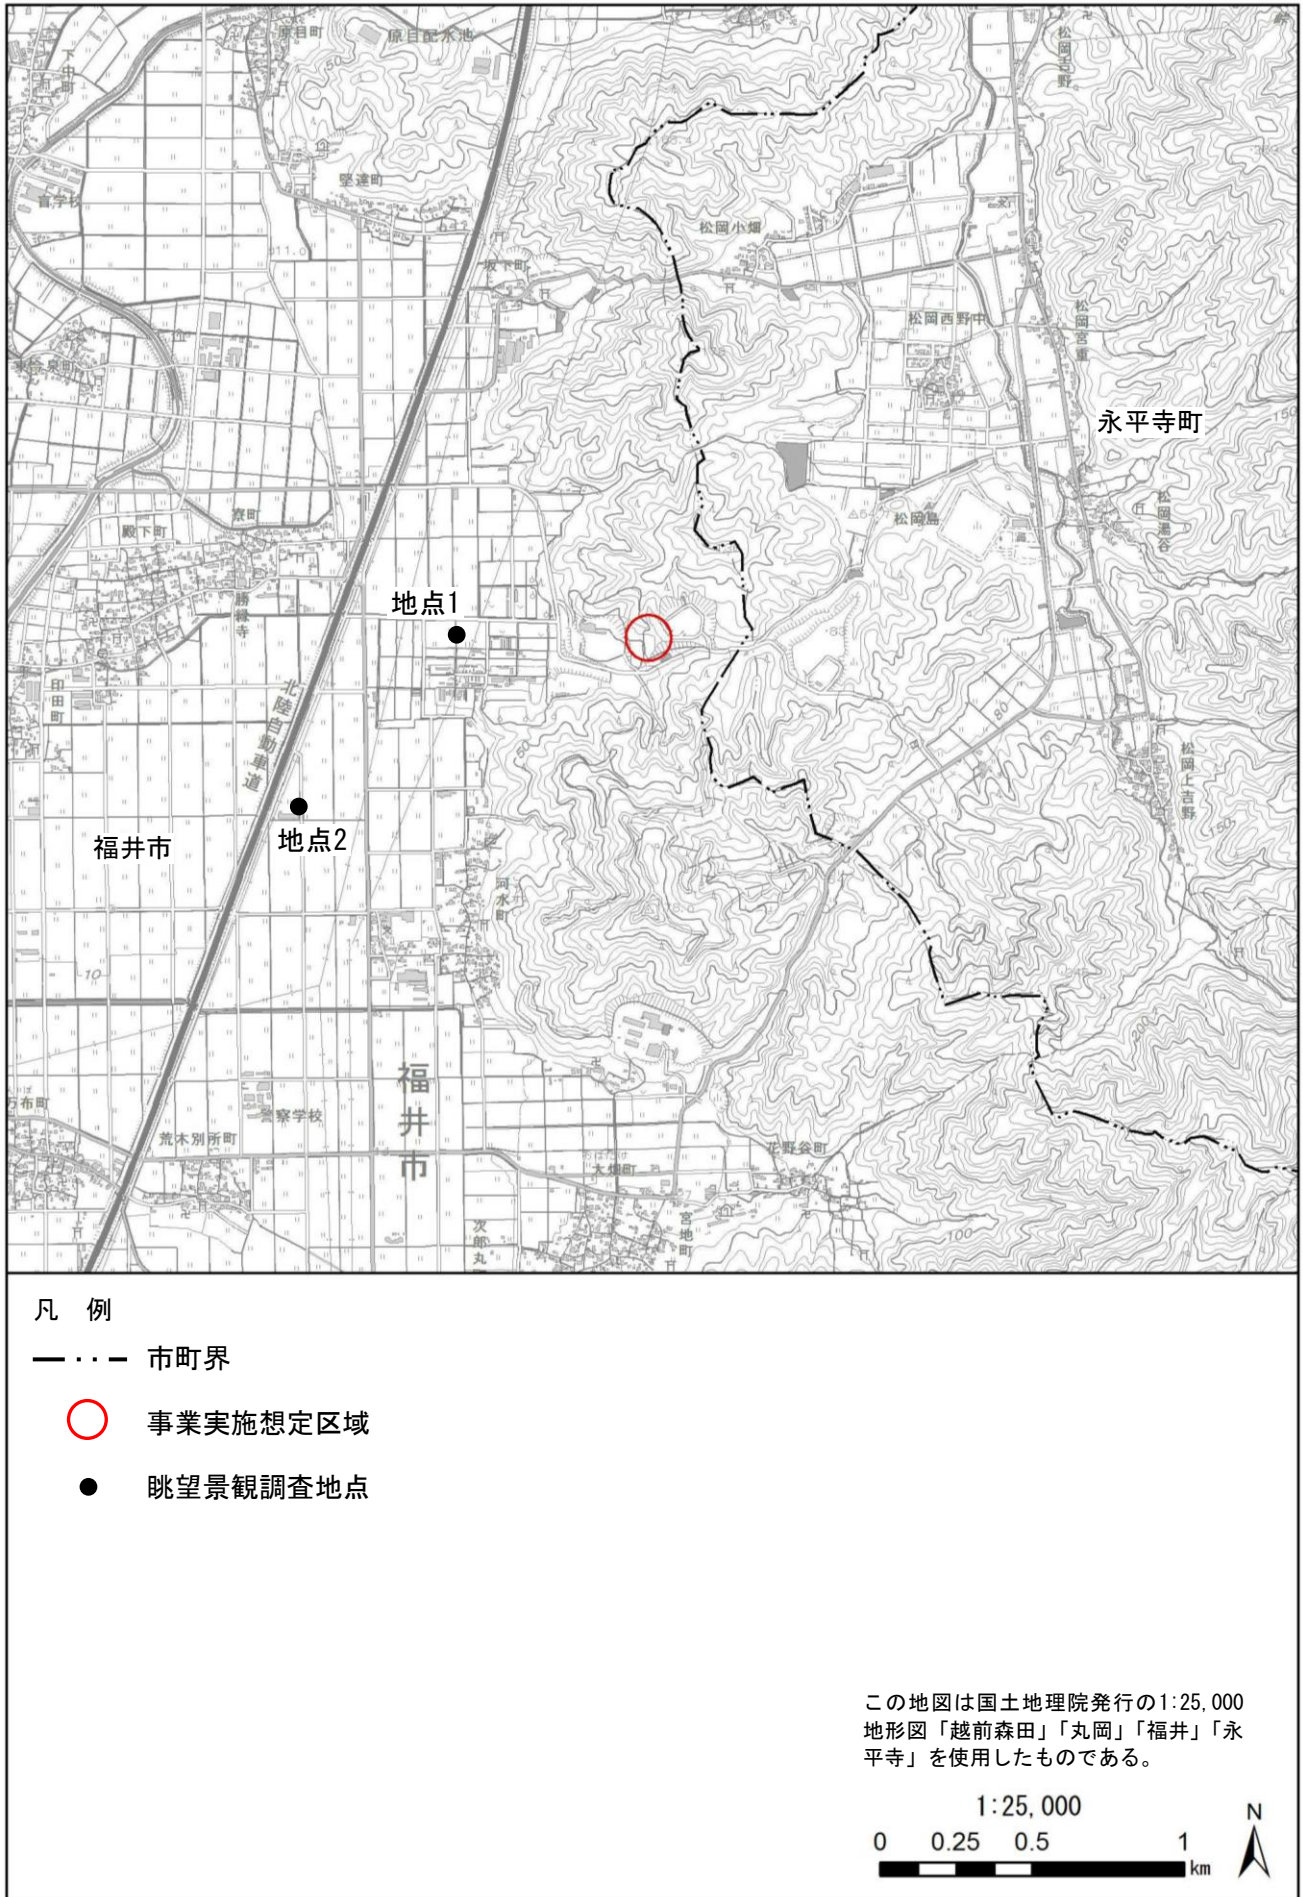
原目町
原目配水池
下中町
堅達町
松岡吉野
松岡小畑
坂下町
松岡西野中
松岡宮重
永平寺町
松岡島
松岡湯谷
殿下町
森田町
地点1
地点2
福井市
北陸自動車道
松岡上吉野
福井市
警察学校
荒木別所町
花野谷町
大畑町
宮地町
次郎丸町

凡 例
市町界
事業実施想定区域
眺望景観調査地点

この地図は国土地理院発行の1:25,000地形図「越前森田」「丸岡」「福井」「永平寺」を使用したものである。

1:25,000
0 0.25 0.5 1 km
N